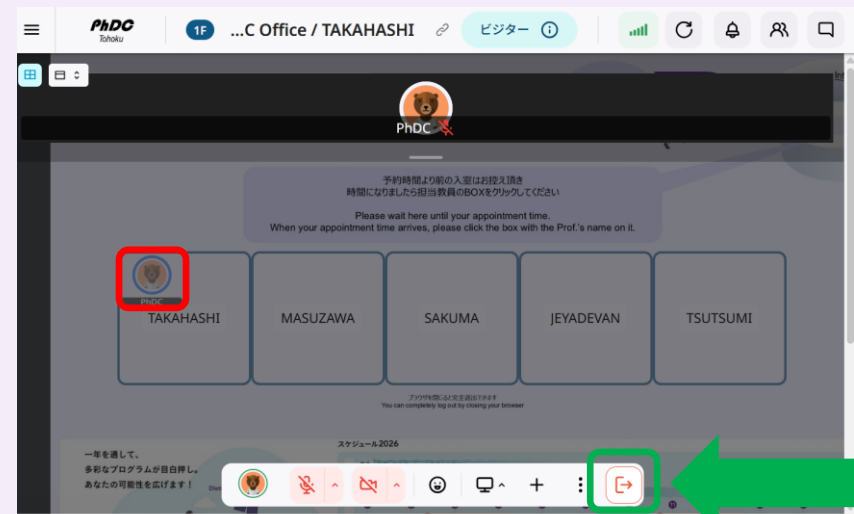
PhDC
Tohoku

1F ...C Office / TAKAHASHI

ビジター

PhDC

予約時間より前の入室はお控え頂き
時間になりましたら担当教員のBOXをクリックしてください

Please wait here until your appointment time.
When your appointment time arrives, please click the box with the Prof.'s name on it.

PhDC

| TAKAHASHI | MASUZAWA | SAKUMA | JEYADEVAN | TSUTSUMI |
|---|---|---|---|---|

ブラウザを閉じると完全退出できます
You can completely log out by closing your browser

スケジュール2026

一年を通して、
多彩なプログラムが目白押し。
あなたの可能性を広げます！